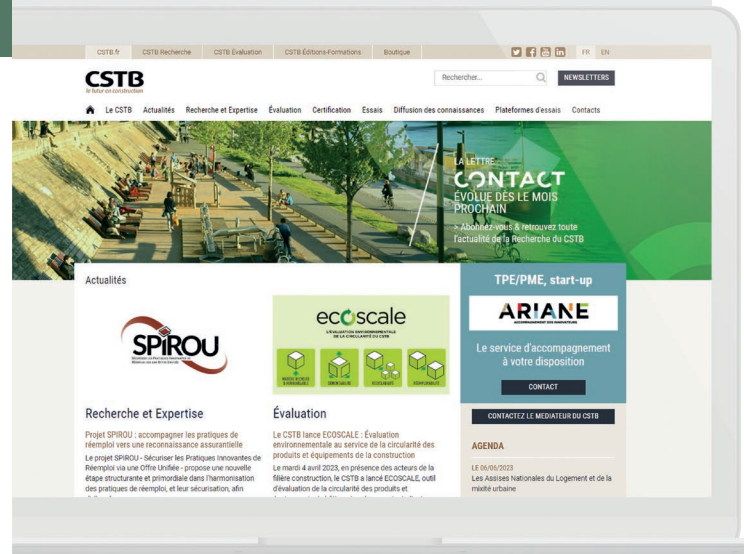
CSTB.fr CSTB Recherche CSTB Evaluation CSTB Editions-Formations Boutique FR EN

CSTB
le futur en construction

Rechercher... NEWSLETTERS

Le CSTB Actualités Recherche et Expertise Évaluation Certification Essais Diffusion des connaissances Plateformes d'essais Contacts

LA LETTRE
CONTACT
ÉVOLUE DÈS LE MOIS PROCHAIN
> Abonnez-vous & retrouvez toute l'actualité de la Recherche du CSTB

Actualités

SPIROU

ecoscale
L'ÉVALUATION ENVIRONNEMENTALE DE LA CIRCULARITÉ DU CSTB

Recherche et Expertise

Projet SPIROU : accompagner les pratiques de réemploi vers une reconnaissance assurantielle

Le projet SPIROU - Sécuriser les Pratiques Innovantes de Réemploi via une Offre Unifiée - propose une nouvelle étape structurante et primordiale dans l'harmonisation des pratiques de réemploi, et leur sécurisation, afin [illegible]

Évaluation

Le CSTB lance ECOSCALE : Évaluation environnementale au service de la circularité des produits et équipements de la construction

Le mardi 4 avril 2023, en présence des acteurs de la filière construction, le CSTB a lancé ECOSCALE, outil d'évaluation de la circularité des produits et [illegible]

TPE/PME, start-up

ARIANE
ACCOMPAGNEMENT DES INNOVATEURS

Le service d'accompagnement à votre disposition

CONTACT

CONTACTEZ LE MEDIATEUR DU CSTB

AGENDA

LE 06/06/2023
Les Assises Nationales du Logement et de la mixité urbaine